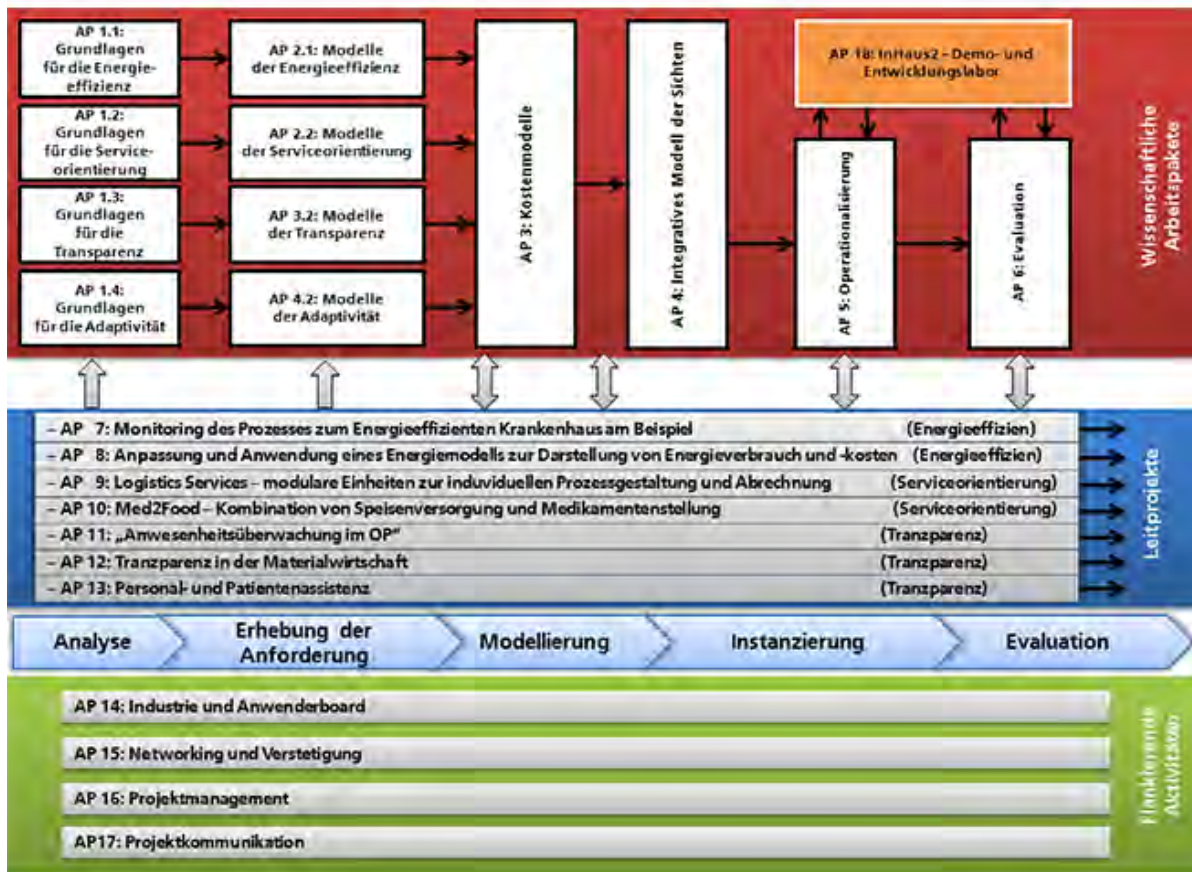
AP 1.1: Grundlagen für die Energieeffizienz

AP 1.2: Grundlagen für die Serviceorientierung

AP 1.3: Grundlagen für die Transparenz

AP 1.4: Grundlagen für die Adaptivität

AP 2.1: Modelle der Energieeffizienz

AP 2.2: Modelle der Serviceorientierung

AP 3.2: Modelle der Transparenz

AP 4.2: Modelle der Adaptivität

AP 3: Kostenmodelle

AP 4: Integratives Modell der Sichten

AP 18: InHaus2 – Demo- und Entwicklungslabor

AP 5: Operationalisierung

AP 6: Evaluation

Wissenschaftliche Arbeitspakete

– AP 7: Monitoring des Prozesses zum Energieeffizienten Krankenhaus am Beispiel (Energieeffizien)
– AP 8: Anpassung und Anwendung eines Energiemodells zur Darstellung von Energieverbrauch und -kosten (Energieeffizien)
– AP 9: Logistics Services – modulare Einheiten zur induviduellen Prozessgestaltung und Abrechnung (Serviceorientierung)
– AP 10: Med2Food – Kombination von Speisenversorgung und Medikamentenstellung (Serviceorientierung)
– AP 11: „Anwesenheitsüberwachung im OP" (Tranzparenz)
– AP 12: Tranzparenz in der Materialwirtschaft (Tranzparenz)
– AP 13: Personal- und Patientenassistenz (Tranzparenz)

Leitprojekte

Analyse | Erhebung der Anforderung | Modellierung | Instanzierung | Evaluation

AP 14: Industrie und Anwenderboard

AP 15: Networking und Verstetigung

AP 16: Projektmanagement

AP17: Projektkommunikation

Flankierende Aktivitäten